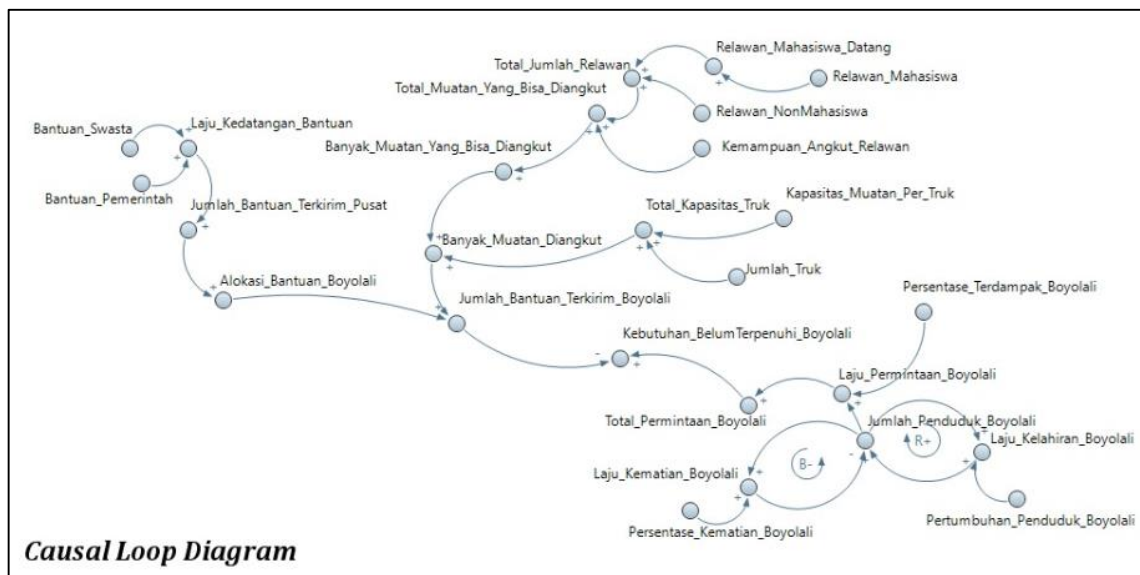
Relawan_Mahasiswa_Datang
Total_Jumlah_Relawan
Relawan_Mahasiswa
Total_Muatan_Yang_Bisa_Diangkut
Relawan_NonMahasiswa
Bantuan_Swasta
Laju_Kedatangan_Bantuan
Kemampuan_Angkut_Relawan
Banyak_Muatan_Yang_Bisa_Diangkut
Bantuan_Pemerintah
Jumlah_Bantuan_Terkirim_Pusat
Kapasitas_Muatan_Per_Truk
Total_Kapasitas_Truk
Banyak_Muatan_Diangkut
Jumlah_Truk
Alokasi_Bantuan_Boyolali
Persentase_Terdampak_Boyolali
Jumlah_Bantuan_Terkirim_Boyolali
Kebutuhan_BelumTerpenuhi_Boyolali
Laju_Permintaan_Boyolali
Total_Permintaan_Boyolali
Jumlah_Penduduk_Boyolali
Laju_Kelahiran_Boyolali
R+
B-
Laju_Kematian_Boyolali
Persentase_Kematian_Boyolali
Pertumbuhan_Penduduk_Boyolali
Causal Loop Diagram